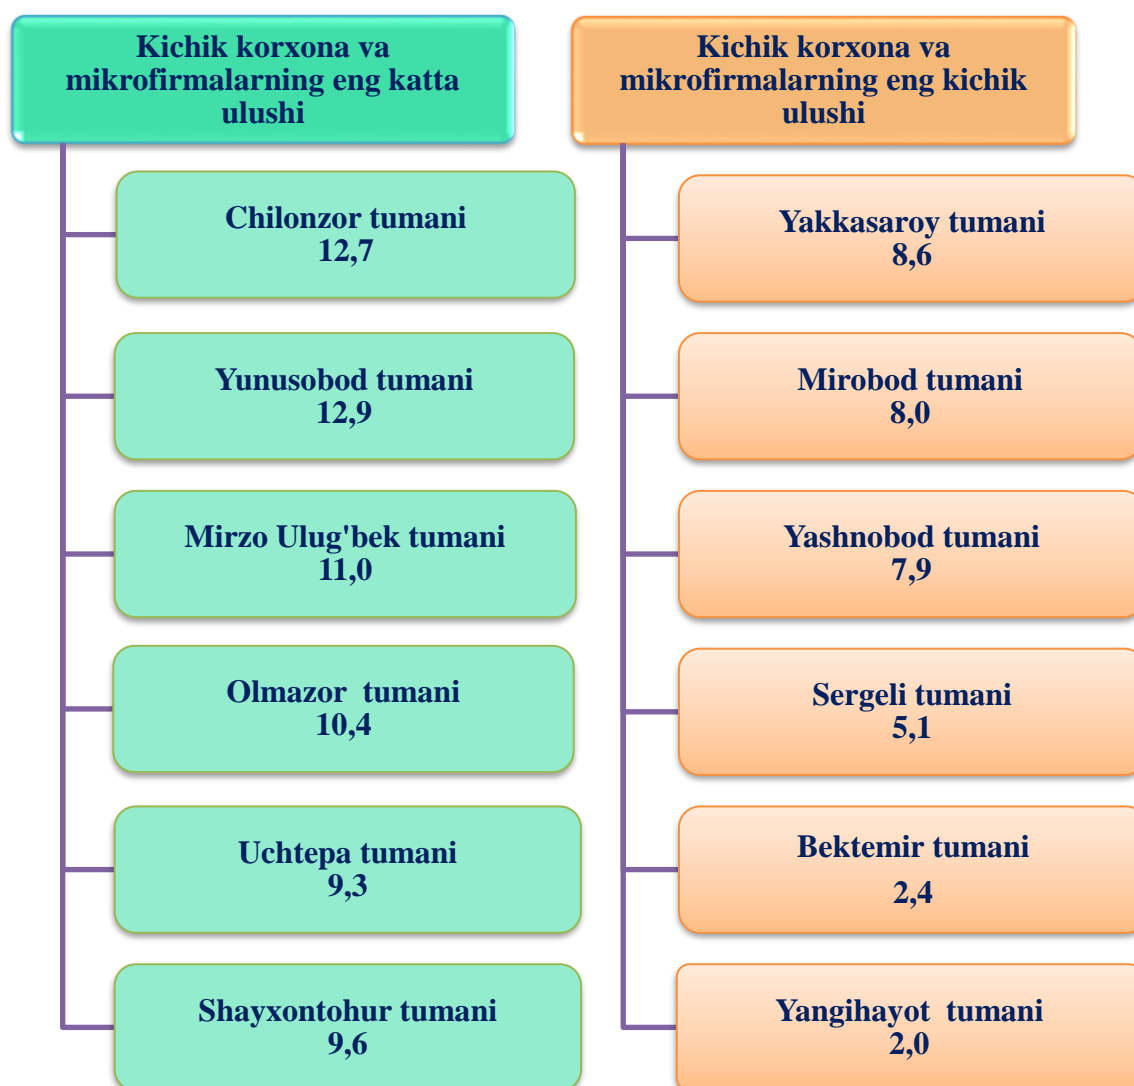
Kichik korxona va mikrofirmalarning eng katta ulushi

Chilonzor tumani
12,7

Yunusobod tumani
12,9

Mirzo Ulug'bek tumani
11,0

Olmazor tumani
10,4

Uchtepa tumani
9,3

Shayxontohur tumani
9,6

Kichik korxona va mikrofirmalarning eng kichik ulushi

Yakkasaroy tumani
8,6

Mirobod tumani
8,0

Yashnobod tumani
7,9

Sergeli tumani
5,1

Bektemir tumani
2,4

Yangihayot tumani
2,0